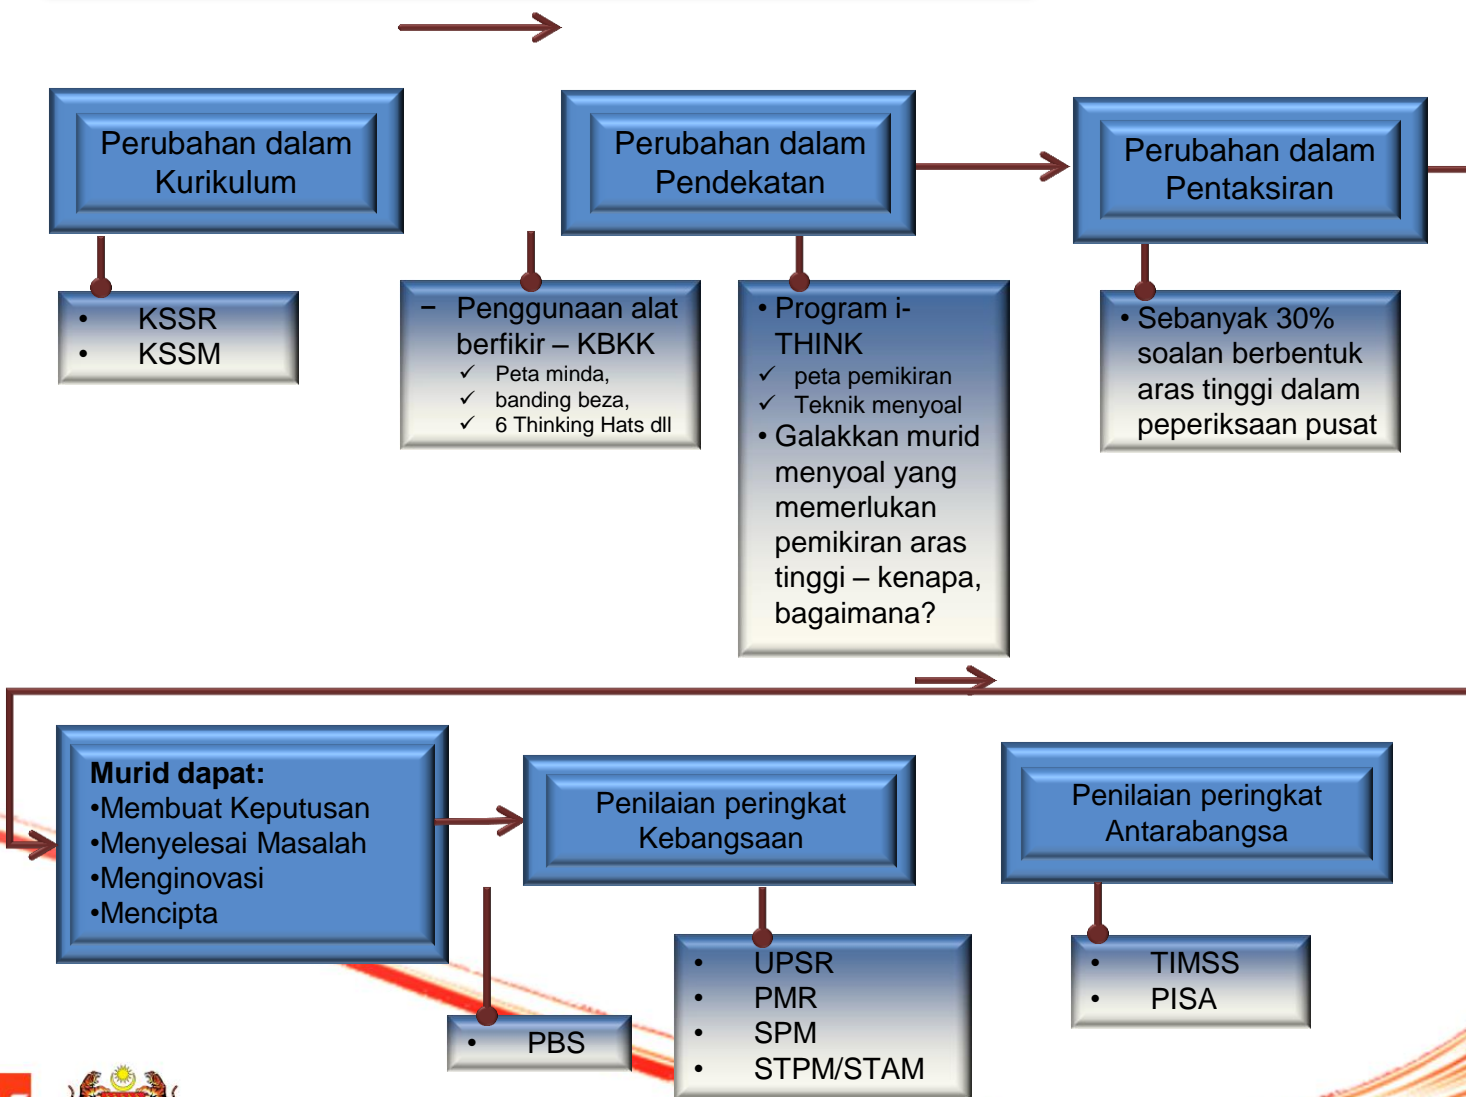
Perubahan dalam Kurikulum

Perubahan dalam Pendekatan

Perubahan dalam Pentaksiran

• KSSR
• KSSM

– Penggunaan alat berfikir – KBKK
✓ Peta minda,
✓ banding beza,
✓ 6 Thinking Hats dll

• Program i-THINK
✓ peta pemikiran
✓ Teknik menyoal
• Galakkan murid menyoal yang memerlukan pemikiran aras tinggi – kenapa, bagaimana?

• Sebanyak 30% soalan berbentuk aras tinggi dalam peperiksaan pusat

**Murid dapat:**
•Membuat Keputusan
•Menyelesai Masalah
•Menginovasi
•Mencipta

Penilaian peringkat Kebangsaan

Penilaian peringkat Antarabangsa

• PBS

• UPSR
• PMR
• SPM
• STPM/STAM

• TIMSS
• PISA